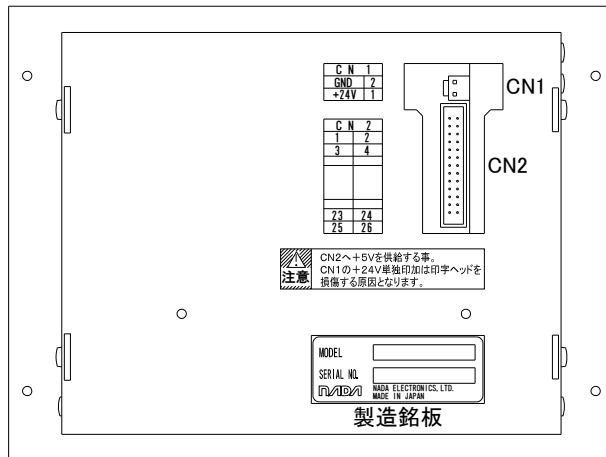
| CN | 1 |
|---|---|
| GND | 2 |
| +24V | 1 |

| CN | 2 |
|---|---|
| 1 | 2 |
| 3 | 4 |
| | |
| 23 | 24 |
| 25 | 26 |

CN1

CN2

注意

CN2へ+5Vを供給する事。
CN1の+24V単独印加は印字ヘッドを損傷する原因となります。

MODEL

SERIAL NO.

NADA

NADA ELECTRONICS, LTD.
MADE IN JAPAN

製造銘板